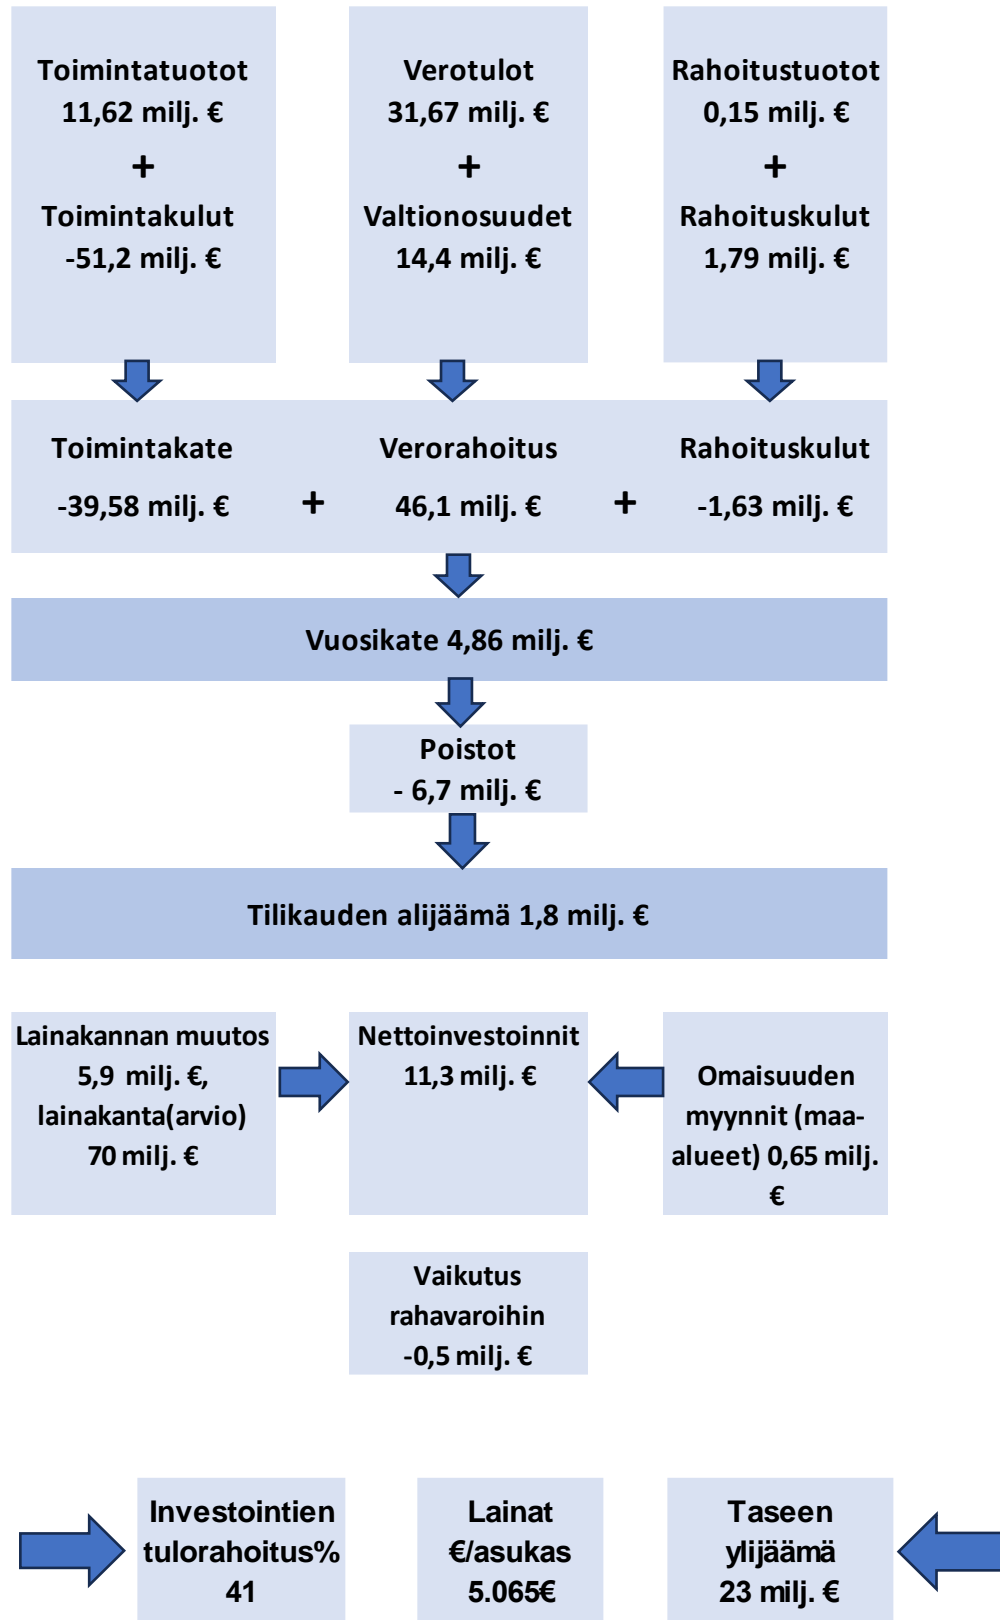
Toimintatuotot
11,62 milj. €
+
Toimintakulut
-51,2 milj. €

Verotulot
31,67 milj. €
+
Valtionosuudet
14,4 milj. €

Rahoitustuotot
0,15 milj. €
+
Rahoituskulut
1,79 milj. €

Toimintakate
-39,58 milj. €

+

Verorahoitus
46,1 milj. €

+

Rahoituskulut
-1,63 milj. €

Vuosikate 4,86 milj. €

Poistot
- 6,7 milj. €

Tilikauden alijäämä 1,8 milj. €

Lainakannan muutos
5,9 milj. €,
lainakanta(arvio)
70 milj. €

Nettoinvestoinnit
11,3 milj. €

Omaisuuden myynnit (maa-alueet) 0,65 milj. €

Vaikutus
rahavaroihin
-0,5 milj. €

Investointien
tulorahoitus%
41

Lainat
€/asukas
5.065€

Taseen
ylijäämä
23 milj. €